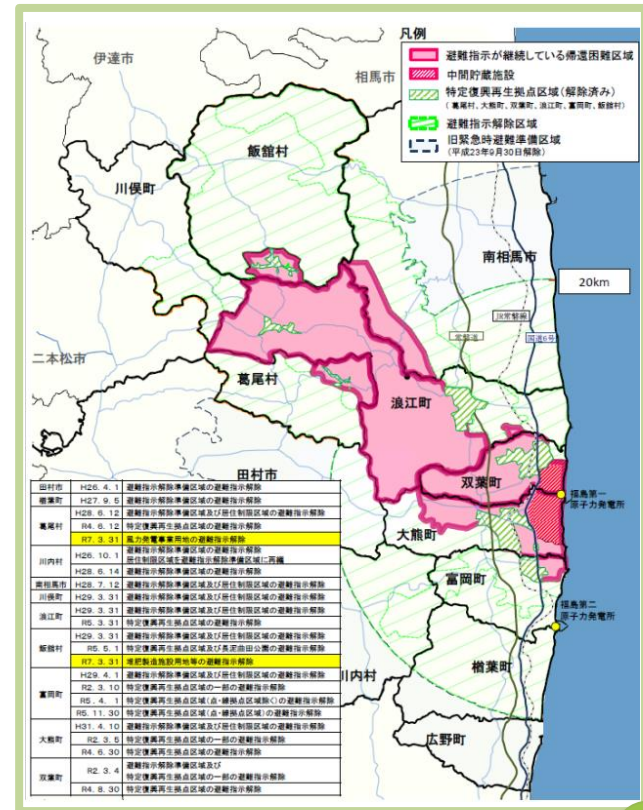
凡例
避難指示が継続している帰還困難区域
中間貯蔵施設
特定復興再生拠点区域（解除済み）
（葛尾村、大熊町、双葉町、浪江町、富岡町、飯舘村）
避難指示解除区域
旧緊急時避難準備区域
（平成23年9月30日解除）

伊達市
相馬市
飯舘村
川俣町
南相馬市
20km
二本松市
葛尾村
浪江町
田村市
双葉町
福島第一原子力発電所
大熊町
富岡町
福島第二原子力発電所
川内村
楢葉町
広野町

| 田村市 | H26. 4. 1 | 避難指示解除準備区域の避難指示解除 |
|---|---|---|
| 楢葉町 | H27. 9. 5 | 避難指示解除準備区域の避難指示解除 |
| 葛尾村 | H28. 6. 12 | 避難指示解除準備区域及び居住制限区域の避難指示解除 |
| | R4. 6. 12 | 特定復興再生拠点区域の避難指示解除 |
| | R7. 3. 31 | 風力発電事業用地の避難指示解除 |
| 川内村 | H26. 10. 1 | 避難指示解除準備区域の避難指示解除 居住制限区域を避難指示解除準備区域に再編 |
| | H28. 6. 14 | 避難指示解除準備区域の避難指示解除 |
| 南相馬市 | H28. 7. 12 | 避難指示解除準備区域及び居住制限区域の避難指示解除 |
| 川俣町 | H29. 3. 31 | 避難指示解除準備区域及び居住制限区域の避難指示解除 |
| 浪江町 | H29. 3. 31 | 避難指示解除準備区域及び居住制限区域の避難指示解除 |
| | R5. 3. 31 | 特定復興再生拠点区域の避難指示解除 |
| 飯舘村 | H29. 3. 31 | 避難指示解除準備区域及び居住制限区域の避難指示解除 |
| | R5. 5. 1 | 特定復興再生拠点区域及び長泥曲田公園の避難指示解除 |
| | R7. 3. 31 | 堆肥製造施設用地等の避難指示解除 |
| 富岡町 | H29. 4. 1 | 避難指示解除準備区域及び居住制限区域の避難指示解除 |
| | R2. 3. 10 | 特定復興再生拠点区域の一部の避難指示解除 |
| | R5. 4. 1 | 特定復興再生拠点区域（点・線除去区域除く）の避難指示解除 |
| | R5. 11. 30 | 特定復興再生拠点区域（点・線除去区域）の避難指示解除 |
| 大熊町 | H31. 4. 10 | 避難指示解除準備区域及び居住制限区域の避難指示解除 |
| | R2. 3. 5 | 特定復興再生拠点区域の一部の避難指示解除 |
| | R4. 6. 30 | 特定復興再生拠点区域の避難指示解除 |
| 双葉町 | R2. 3. 4 | 避難指示解除準備区域及び 特定復興再生拠点区域の一部の避難指示解除 |
| | R4. 8. 30 | 特定復興再生拠点区域の避難指示解除 |